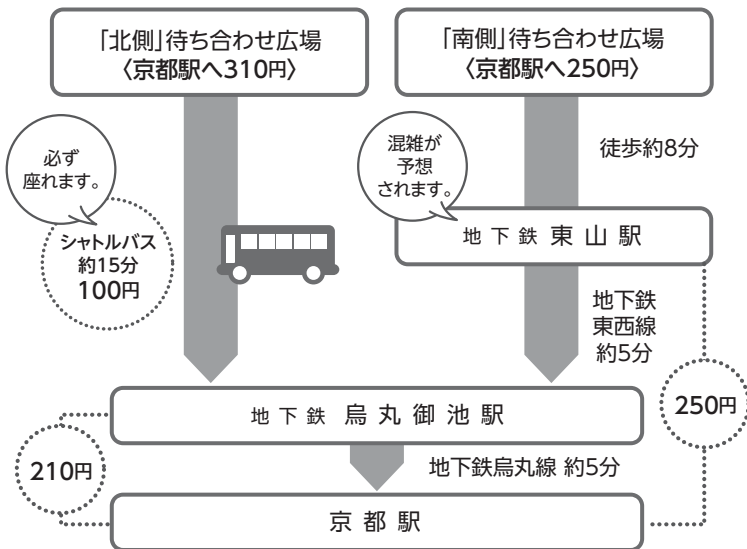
「北側」待ち合わせ広場
〈京都駅へ310円〉

「南側」待ち合わせ広場
〈京都駅へ250円〉

必ず座れます。

シャトルバス
約15分
100円

混雑が予想されます。

徒歩約8分

地下鉄 東山駅

地下鉄
東西線
約5分

250円

地下鉄 烏丸御池駅

210円

地下鉄烏丸線 約5分

京都駅